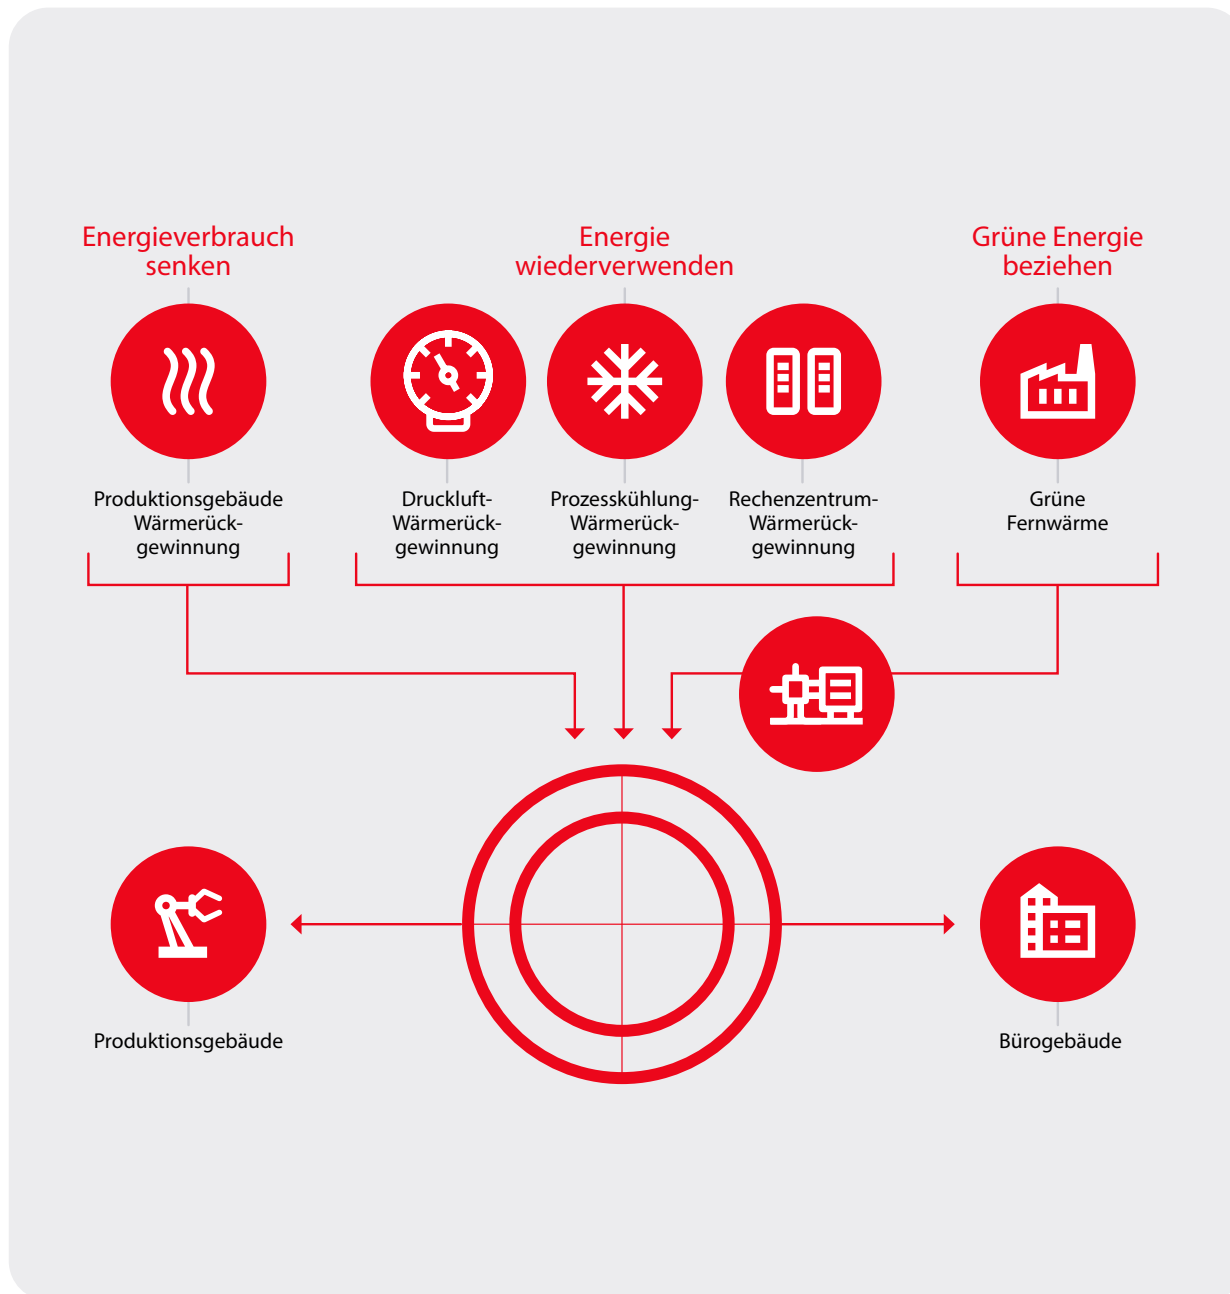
Energieverbrauch senken

Energie wiederverwenden

Grüne Energie beziehen

Produktionsgebäude Wärmerückgewinnung

Druckluft-Wärmerückgewinnung

Prozesskühlung-Wärmerückgewinnung

Rechenzentrum-Wärmerückgewinnung

Grüne Fernwärme

Produktionsgebäude

Bürogebäude